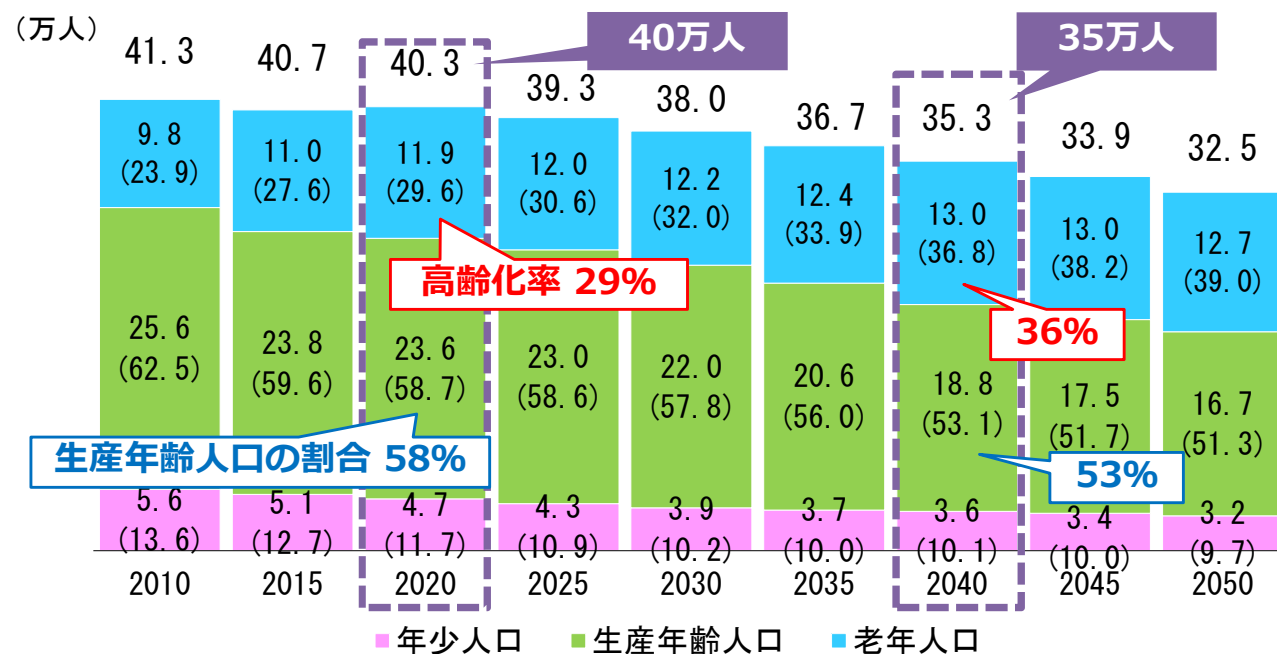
（万人）

| | 2010 | 2015 | 2020 | 2025 | 2030 | 2035 | 2040 | 2045 | 2050 |
|---|---|---|---|---|---|---|---|---|---|
| 合計 | 41.3 | 40.7 | 40.3 | 39.3 | 38.0 | 36.7 | 35.3 | 33.9 | 32.5 |
| 老年人口 | 9.8 (23.9) | 11.0 (27.6) | 11.9 (29.6) | 12.0 (30.6) | 12.2 (32.0) | 12.4 (33.9) | 13.0 (36.8) | 13.0 (38.2) | 12.7 (39.0) |
| 生産年齢人口 | 25.6 (62.5) | 23.8 (59.6) | 23.6 (58.7) | 23.0 (58.6) | 22.0 (57.8) | 20.6 (56.0) | 18.8 (53.1) | 17.5 (51.7) | 16.7 (51.3) |
| 年少人口 | 5.6 (13.6) | 5.1 (12.7) | 4.7 (11.7) | 4.3 (10.9) | 3.9 (10.2) | 3.7 (10.0) | 3.6 (10.1) | 3.4 (10.0) | 3.2 (9.7) |

40万人

35万人

高齢化率 29%

36%

生産年齢人口の割合 58%

53%

年少人口　生産年齢人口　老年人口